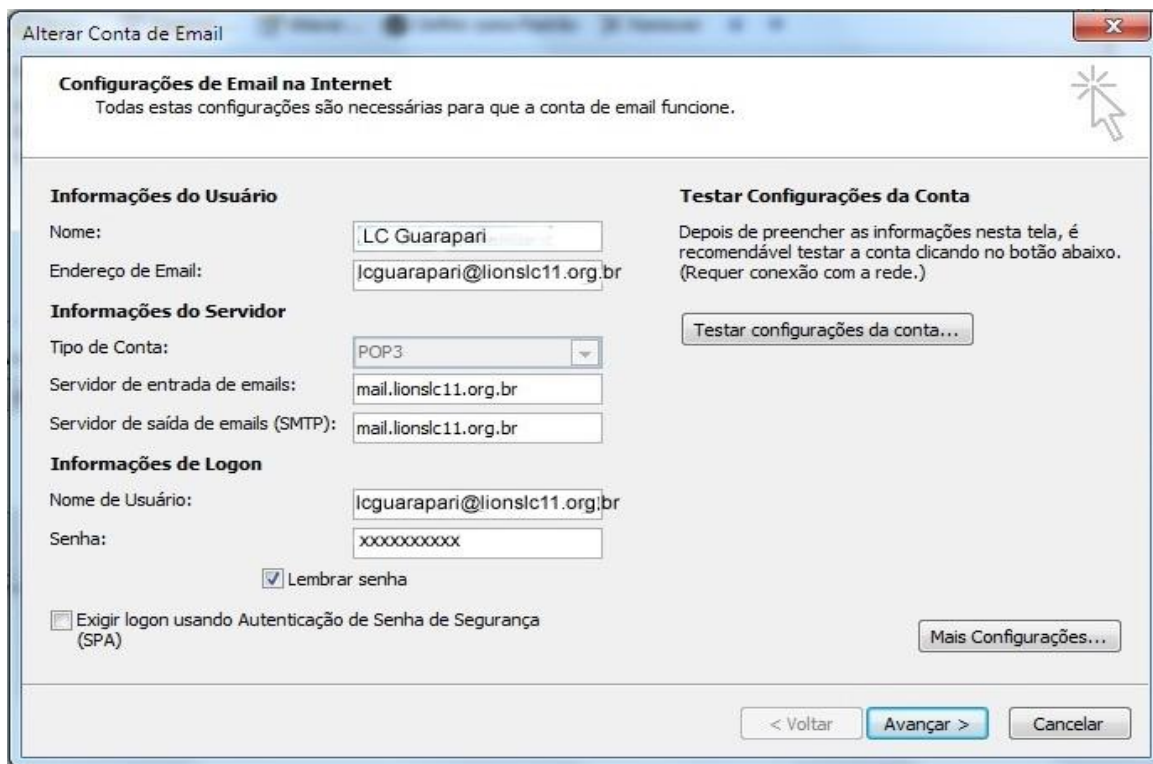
Alterar Conta de Email

Configurações de Email na Internet
Todas estas configurações são necessárias para que a conta de email funcione.

Informações do Usuário

Nome: LC Guarapari

Endereço de Email: lcguarapari@lionslc11.org.br

Informações do Servidor

Tipo de Conta: POP3

Servidor de entrada de emails: mail.lionslc11.org.br

Servidor de saída de emails (SMTP): mail.lionslc11.org.br

Informações de Logon

Nome de Usuário: lcguarapari@lionslc11.org.br

Senha: xxxxxxxxxx

Lembrar senha

Exigir logon usando Autenticação de Senha de Segurança (SPA)

Testar Configurações da Conta

Depois de preencher as informações nesta tela, é recomendável testar a conta clicando no botão abaixo. (Requer conexão com a rede.)

Testar configurações da conta...

Mais Configurações...

< Voltar

Avançar >

Cancelar